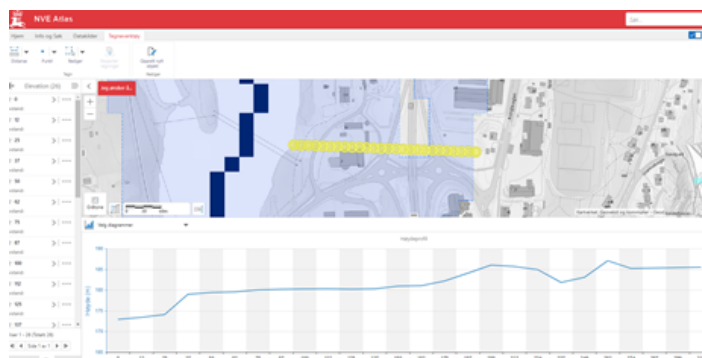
NVE Atlas

Søk...

Hjem Info og Søk Datakilder Tegneverktøy

Distanse Punkt Rediger Tegn
Verktøy

Elevation (26)

0 vstand
12 vstand
25 vstand
37 vstand
50 vstand
62 vstand
75 vstand
87 vstand
100 vstand
112 vstand
125 vstand
137

Side 1 av 1

Velg diagrammer

Høydeprofil

Høyde (m)

195
190
185
180
175
170